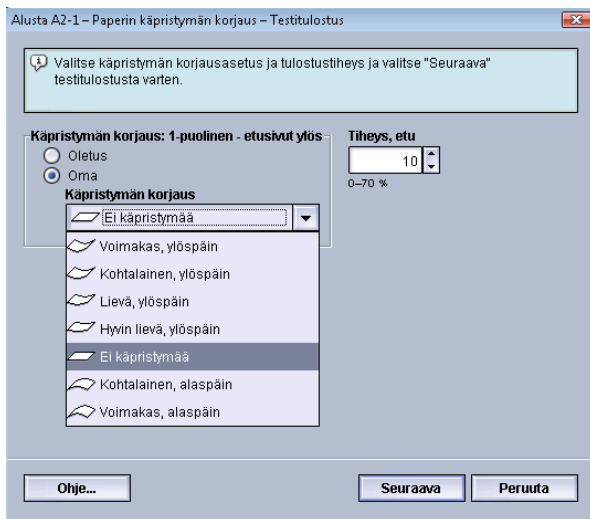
Alusta A2-1 – Paperin käpristymän korjaus – Testitulostus

Valitse käpristymän korjausasetus ja tulostustiheys ja valitse "Seuraava" testitulostusta varten.

Käpristymän korjaus: 1-puolinen - etusivut ylös

Oletus

Oma

Käpristymän korjaus

Ei käpristymää

Voimakas, ylöspäin

Kohtalainen, ylöspäin

Lievä, ylöspäin

Hyvin lievä, ylöspäin

Ei käpristymää

Kohtalainen, alaspäin

Voimakas, alaspäin

Tiheys, etu

10

0–70 %

Ohje...

Seuraava

Peruuta